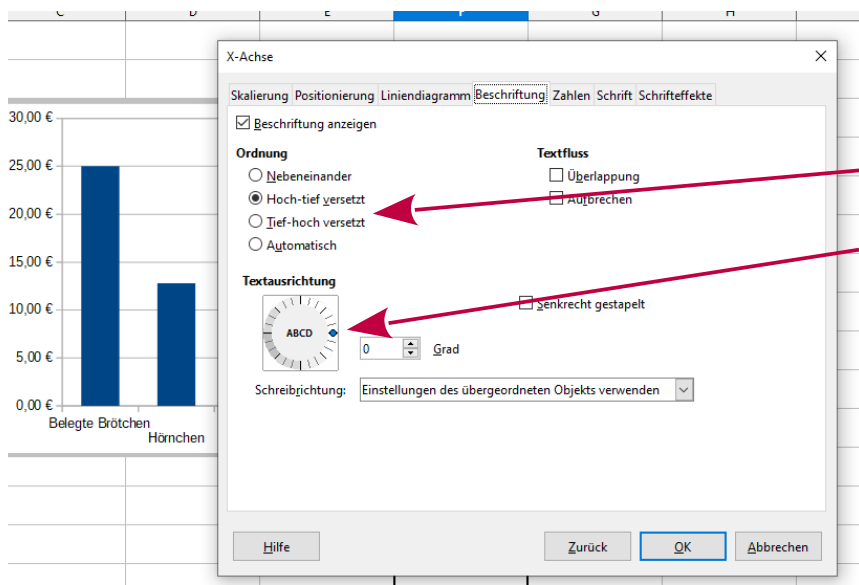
C D E F G H

X-Achse

Skalierung Positionierung Liniendiagramm Beschriftung Zahlen Schrift Schrifteffekte

Beschriftung anzeigen

Ordnung

Nebeneinander

Hoch-tief versetzt

Tief-hoch versetzt

Automatisch

Textfluss

Überlappung

Aufbrechen

Textausrichtung

ABCD

0

Grad

Senkrecht gestapelt

Schreibrichtung: Einstellungen des übergeordneten Objekts verwenden

Hilfe

Zurück

OK

Abbrechen

30,00 €
25,00 €
20,00 €
15,00 €
10,00 €
5,00 €
0,00 €

Belegte Brötchen

Hörnchen